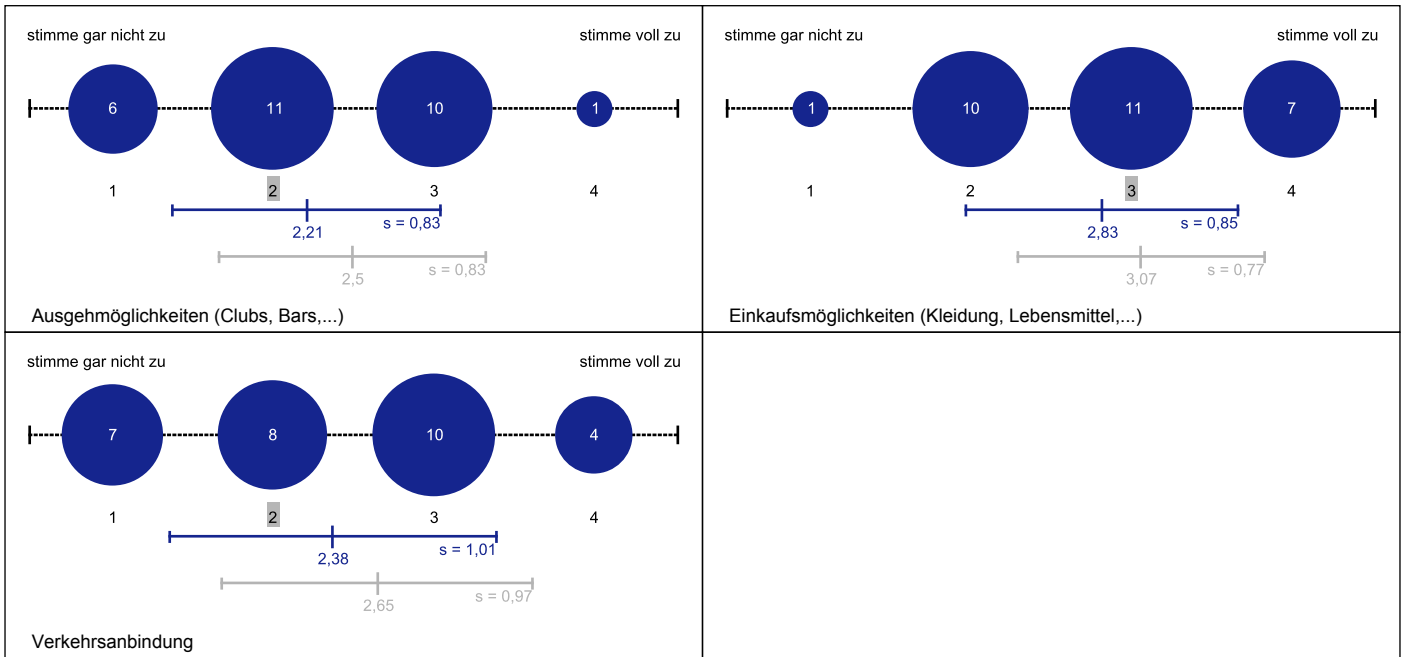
stimme gar nicht zu

stimme voll zu

6 11 10 1

1 2 3 4

2,21 s = 0,83

2,5 s = 0,83

Ausgehmöglichkeiten (Clubs, Bars,...)

stimme gar nicht zu

stimme voll zu

1 10 11 7

1 2 3 4

2,83 s = 0,85

3,07 s = 0,77

Einkaufsmöglichkeiten (Kleidung, Lebensmittel,...)

stimme gar nicht zu

stimme voll zu

7 8 10 4

1 2 3 4

2,38 s = 1,01

2,65 s = 0,97

Verkehrsanbindung